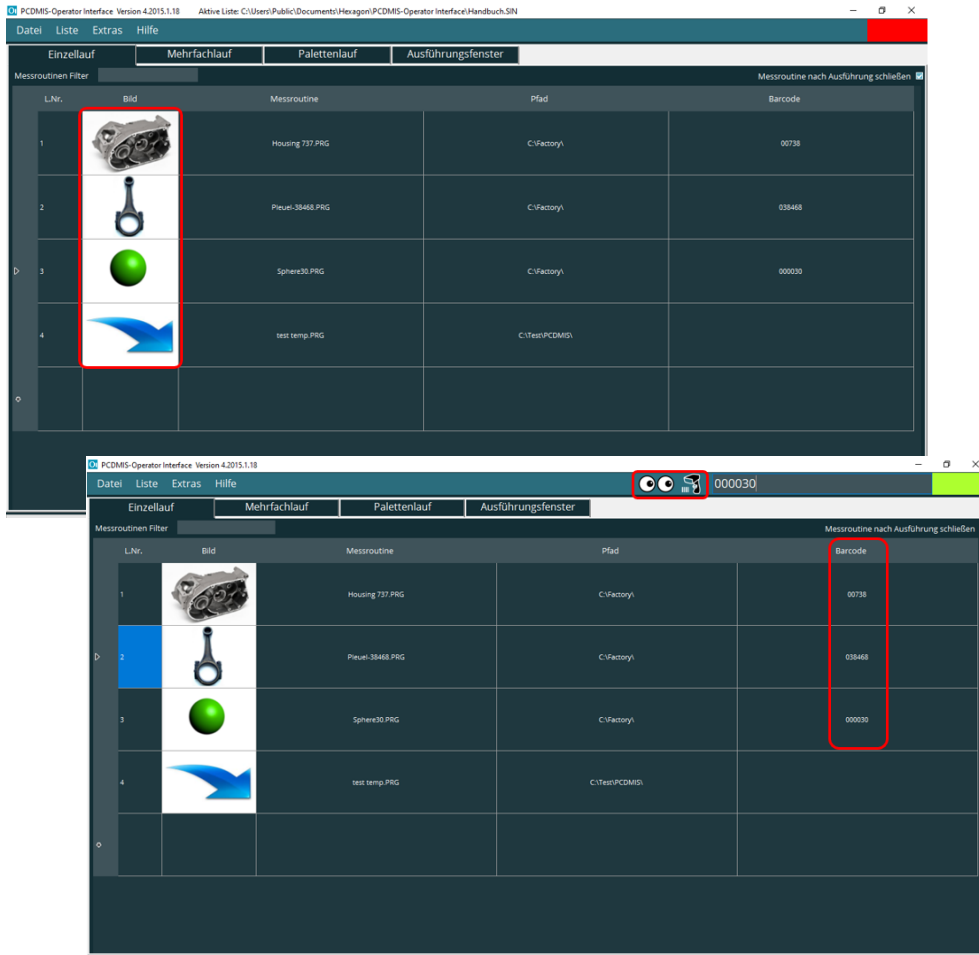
OI PCDMIS-Operator Interface Version 4.2015.1.18 Aktive Liste: C:\Users\Public\Documents\Hexagon\PCDMIS-Operator Interface\Handbuch.SIN

Datei Liste Extras Hilfe

Einzellauf | Mehrfachlauf | Palettenlauf | Ausführungsfenster

Messroutinen Filter

Messroutine nach Ausführung schließen

| L.Nr. | Bild | Messroutine | Pfad | Barcode |
|---|---|---|---|---|
| 1 | | Housing 737.PRG | C:\Factory\ | 00738 |
| 2 | | Pleuel-38468.PRG | C:\Factory\ | 038468 |
| 3 | | Sphere30.PRG | C:\Factory\ | 000030 |
| 4 | | test temp.PRG | C:\Test\PCDMIS\ | |

OI PCDMIS-Operator Interface Version 4.2015.1.18

Datei Liste Extras Hilfe

000030

Einzellauf | Mehrfachlauf | Palettenlauf | Ausführungsfenster

Messroutinen Filter

Messroutine nach Ausführung schließen

| L.Nr. | Bild | Messroutine | Pfad | Barcode |
|---|---|---|---|---|
| 1 | | Housing 737.PRG | C:\Factory\ | 00738 |
| 2 | | Pleuel-38468.PRG | C:\Factory\ | 038468 |
| 3 | | Sphere30.PRG | C:\Factory\ | 000030 |
| 4 | | test temp.PRG | C:\Test\PCDMIS\ | |